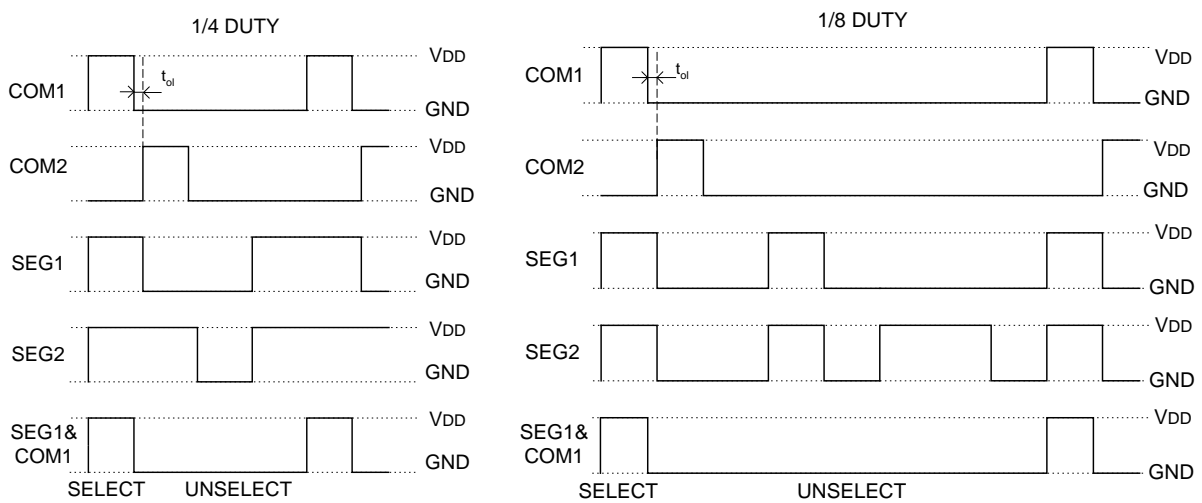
1/4 DUTY

COM1
$t_{ol}$
VDD
GND

COM2
VDD
GND

SEG1
VDD
GND

SEG2
VDD
GND

SEG1&
COM1
VDD
GND

SELECT UNSELECT

1/8 DUTY

COM1
$t_{ol}$
VDD
GND

COM2
VDD
GND

SEG1
VDD
GND

SEG2
VDD
GND

SEG1&
COM1
VDD
GND

SELECT UNSELECT